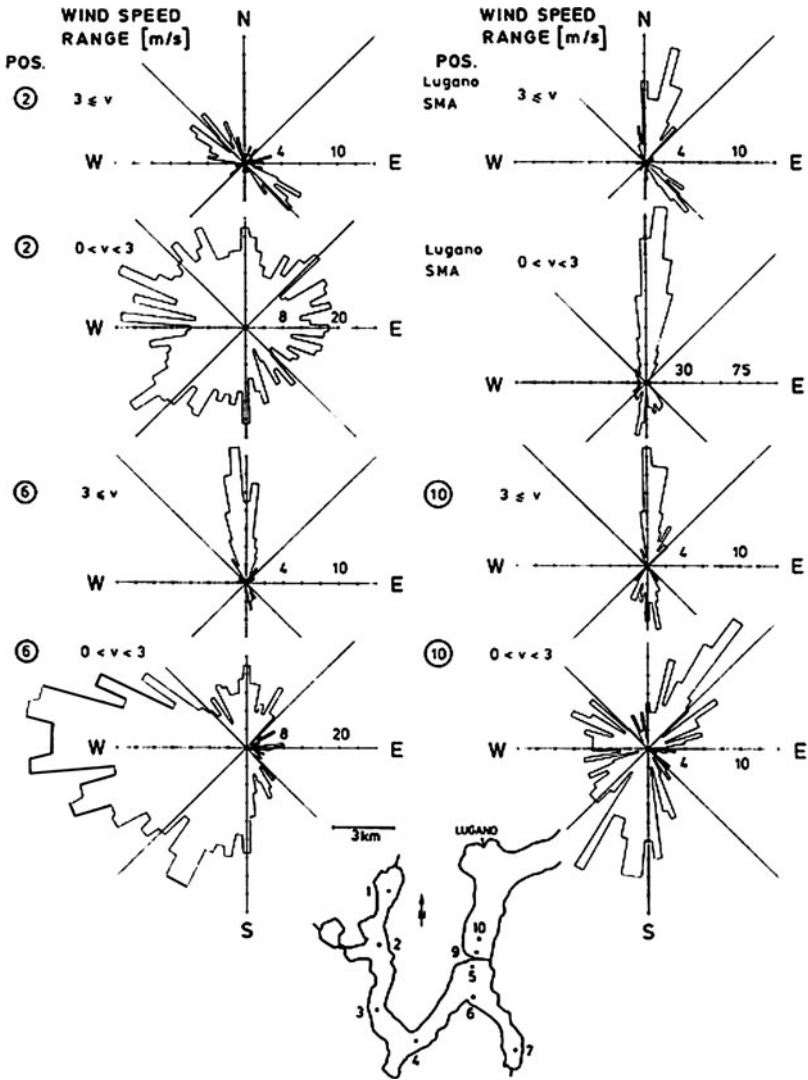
WIND SPEED RANGE [m/s]

N

POS.

② $3 \leq v$

W 4 10 E

② $0 < v < 3$

W 8 20 E

⑥ $3 \leq v$

W 4 10 E

⑥ $0 < v < 3$

W 8 20 E

S

WIND SPEED RANGE [m/s]

N

POS. Lugano SMA $3 \leq v$

W 4 10 E

Lugano SMA $0 < v < 3$

W 30 75 E

⑩ $3 \leq v$

W 4 10 E

⑩ $0 < v < 3$

W 4 10 E

S

3km

LUGANO

1 2 3 4 5 6 7 9 10